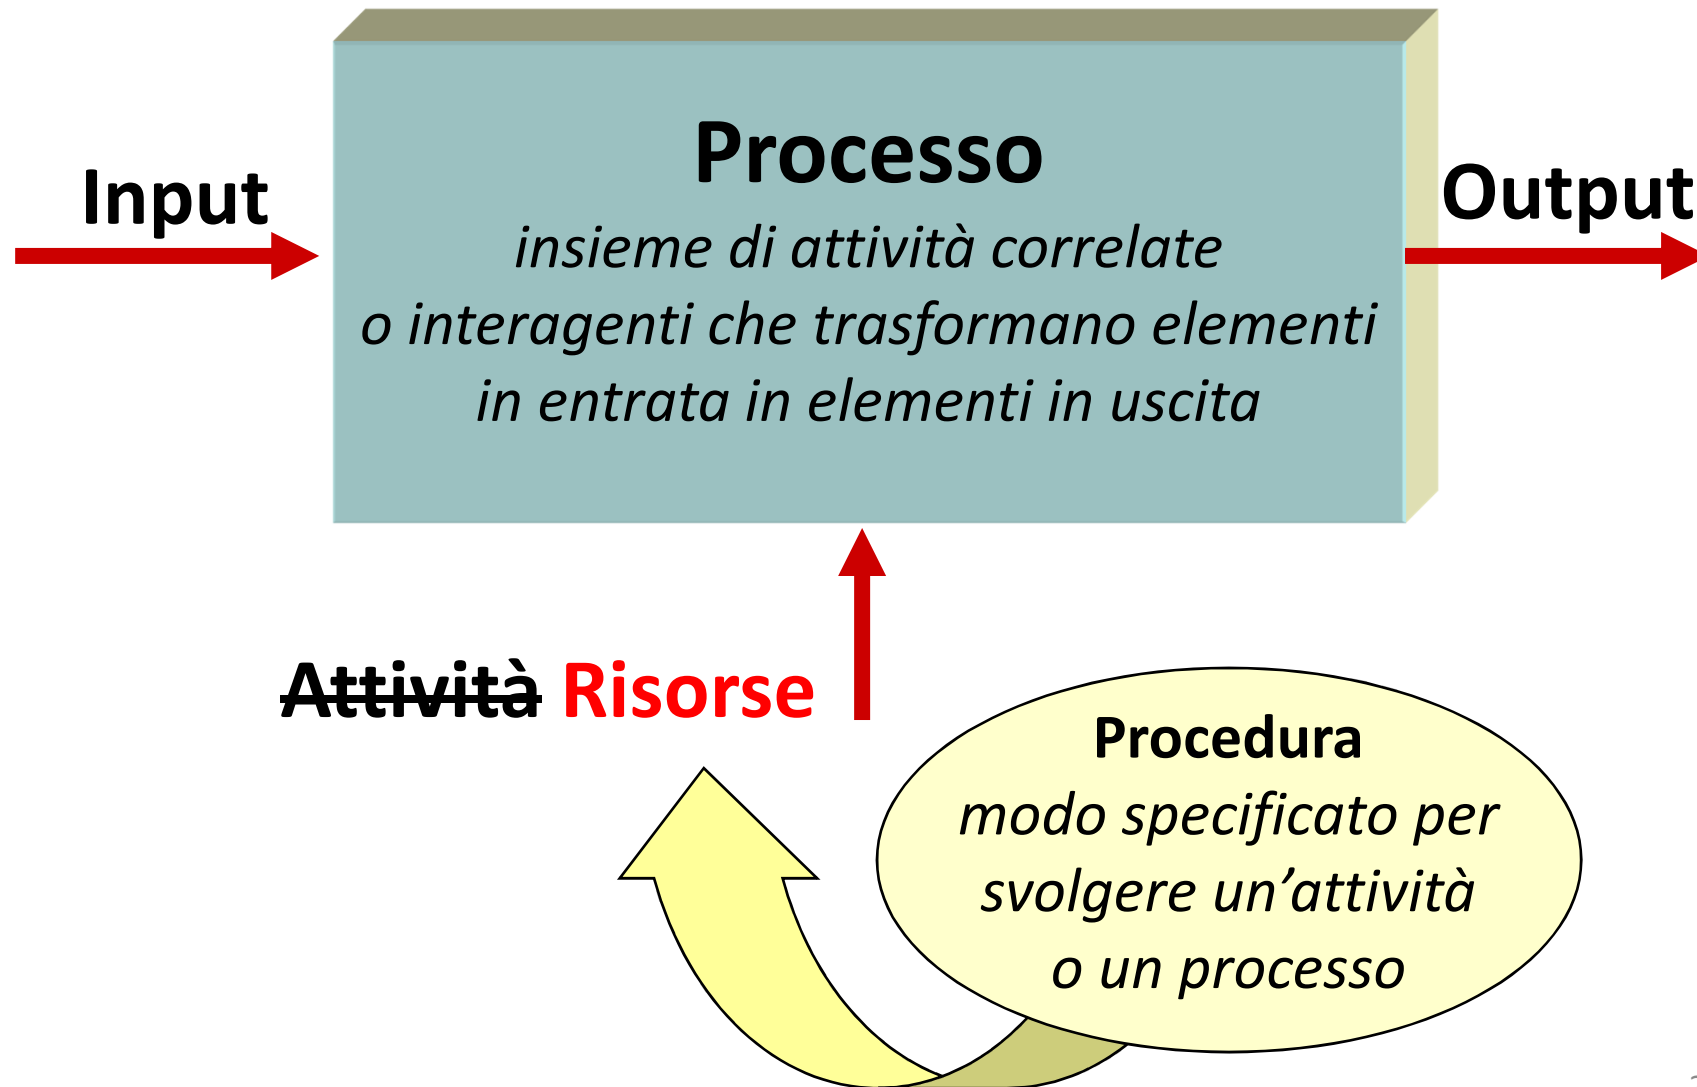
Input

Processo
insieme di attività correlate o interagenti che trasformano elementi in entrata in elementi in uscita

Output

~~Attività~~ Risorse

Procedura
modo specificato per svolgere un’attività o un processo